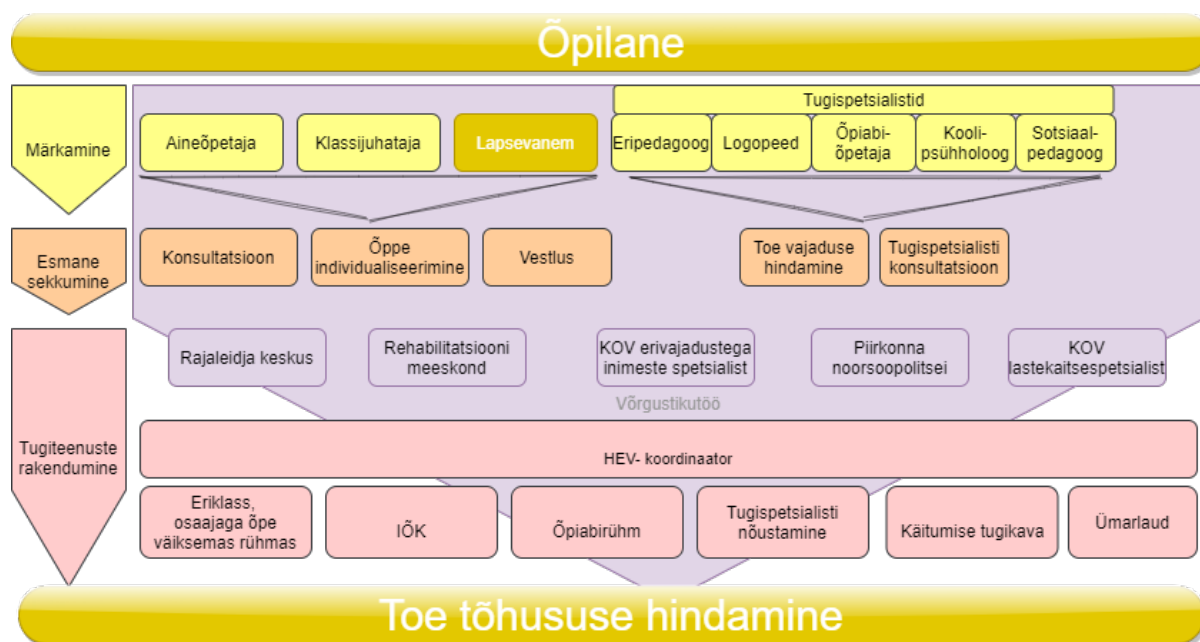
Õpilane

Märkamine

Aineõpetaja

Klassijuhataja

Lapsevanem

Tugispetsialistid

Eripedagoog

Logopeed

Õpiabi-õpetaja

Kooli-psühholoog

Sotsiaal-pedagoog

Esmane sekkumine

Konsultatsioon

Õppe individualiseerimine

Vestlus

Toe vajaduse hindamine

Tugispetsialisti konsultatsioon

Tugiteenuste rakendumine

Rajaleidja keskus

Rehabilitatsiooni meeskond

KOV erivajadustega inimeste spetsialist

Piirkonna noorsoopolitsei

KOV lastekaitsespetsialist

Võrgustikutöö

HEV- koordinaator

Eriklass, osaajaga õpe väiksemas rühmas

IÕK

Õpiabirühm

Tugispetsialisti nõustamine

Käitumise tugikava

Ümarlaud

Toe tõhususe hindamine